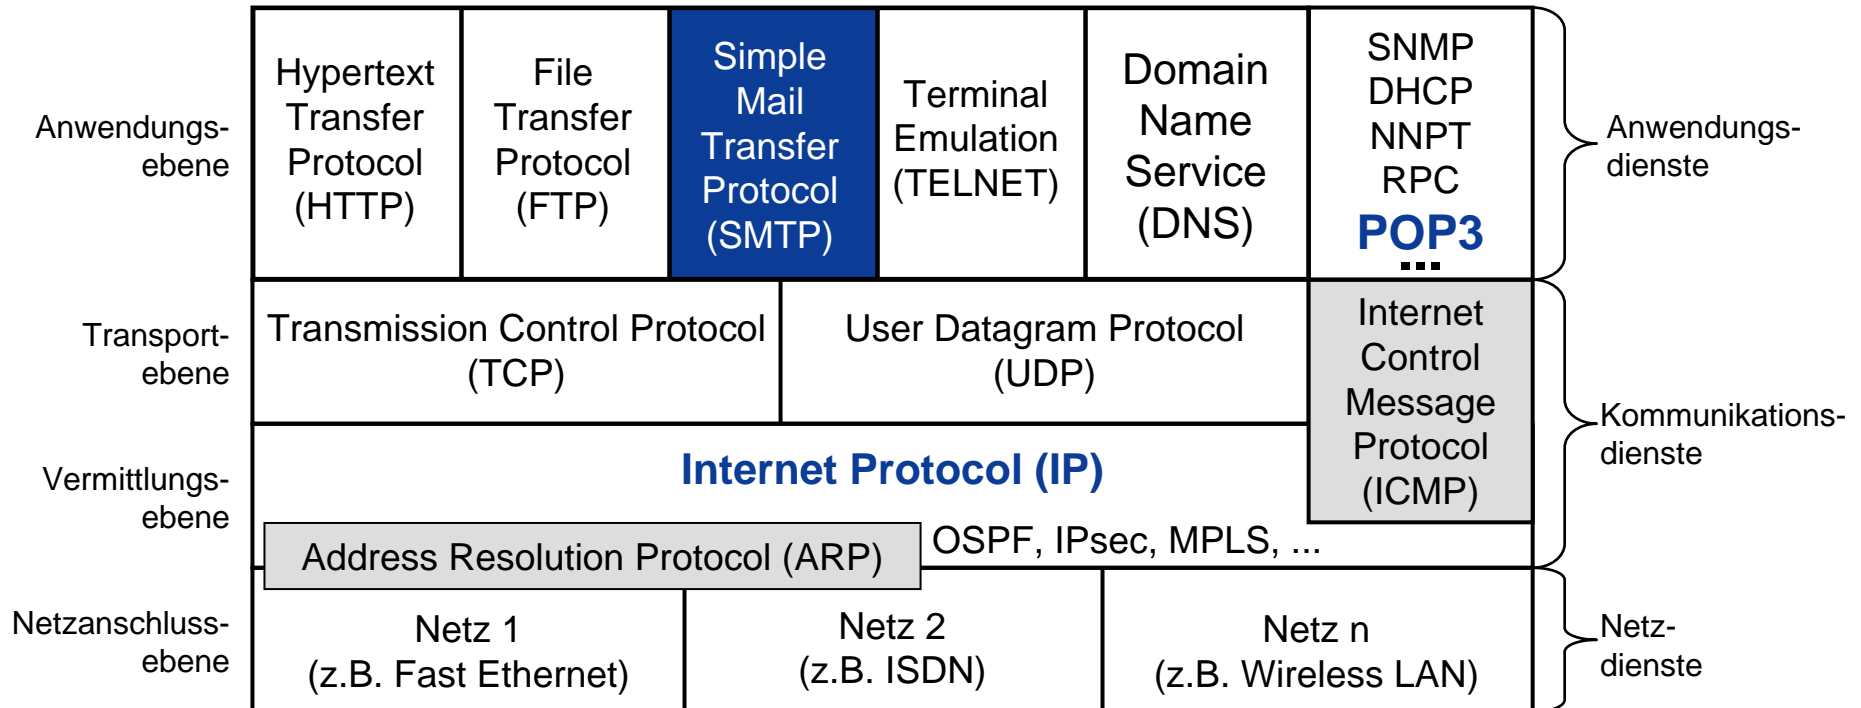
Anwendungsebene

Hypertext Transfer Protocol (HTTP)

File Transfer Protocol (FTP)

Simple Mail Transfer Protocol (SMTP)

Terminal Emulation (TELNET)

Domain Name Service (DNS)

SNMP
DHCP
NNPT
RPC
POP3
...

Anwendungsdienste

Transportebene

Transmission Control Protocol (TCP)

User Datagram Protocol (UDP)

Internet Control Message Protocol (ICMP)

Kommunikationsdienste

Vermittlungsebene

Internet Protocol (IP)

Address Resolution Protocol (ARP)

OSPF, IPsec, MPLS, ...

Netzanschlussebene

Netz 1 (z.B. Fast Ethernet)

Netz 2 (z.B. ISDN)

Netz n (z.B. Wireless LAN)

Netzdienste